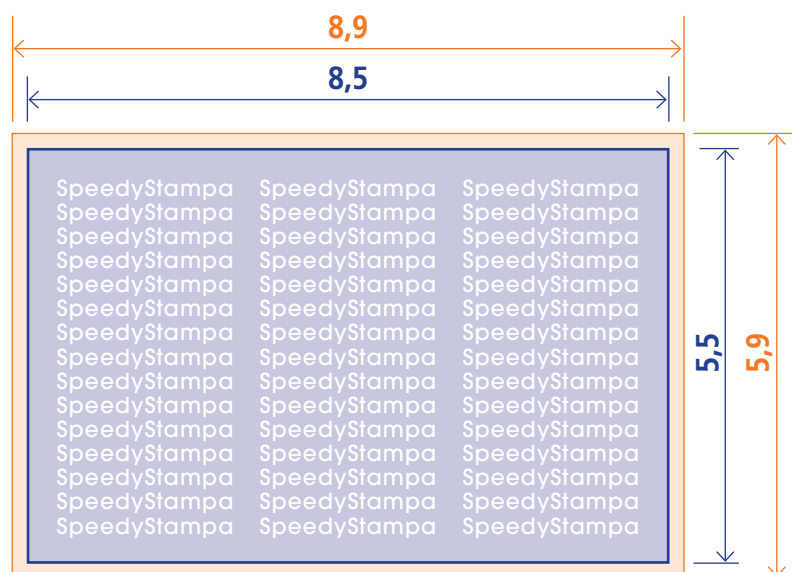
8,9

8,5

SpeedyStampa SpeedyStampa SpeedyStampa
SpeedyStampa SpeedyStampa SpeedyStampa
SpeedyStampa SpeedyStampa SpeedyStampa
SpeedyStampa SpeedyStampa SpeedyStampa
SpeedyStampa SpeedyStampa SpeedyStampa
SpeedyStampa SpeedyStampa SpeedyStampa
SpeedyStampa SpeedyStampa SpeedyStampa
SpeedyStampa SpeedyStampa SpeedyStampa
SpeedyStampa SpeedyStampa SpeedyStampa
SpeedyStampa SpeedyStampa SpeedyStampa
SpeedyStampa SpeedyStampa SpeedyStampa
SpeedyStampa SpeedyStampa SpeedyStampa
SpeedyStampa SpeedyStampa SpeedyStampa
SpeedyStampa SpeedyStampa SpeedyStampa
SpeedyStampa SpeedyStampa SpeedyStampa

5,5

5,9